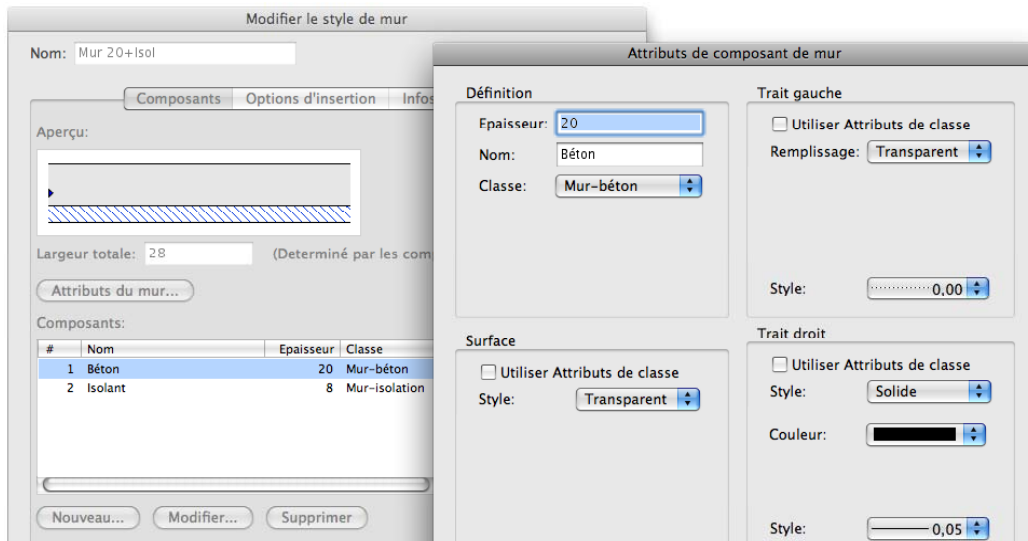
Modifier le style de mur

Nom: Mur 20+Isol

Composants | Options d'insertion | Infos

Aperçu:

Largeur totale: 28

(Determiné par les comp

Attributs du mur...

Composants:

| # | Nom | Epaisseur | Classe |
|---|---|---|---|
| 1 | Béton | 20 | Mur-béton |
| 2 | Isolant | 8 | Mur-isolation |

Nouveau... | Modifier... | Supprimer

Attributs de composant de mur

Définition

Epaisseur: 20

Nom: Béton

Classe: Mur-béton

Trait gauche

Utiliser Attributs de classe

Remplissage: Transparent

Style: 0,00

Surface

Utiliser Attributs de classe

Style: Transparent

Trait droit

Utiliser Attributs de classe

Style: Solide

Couleur:

Style: 0,05